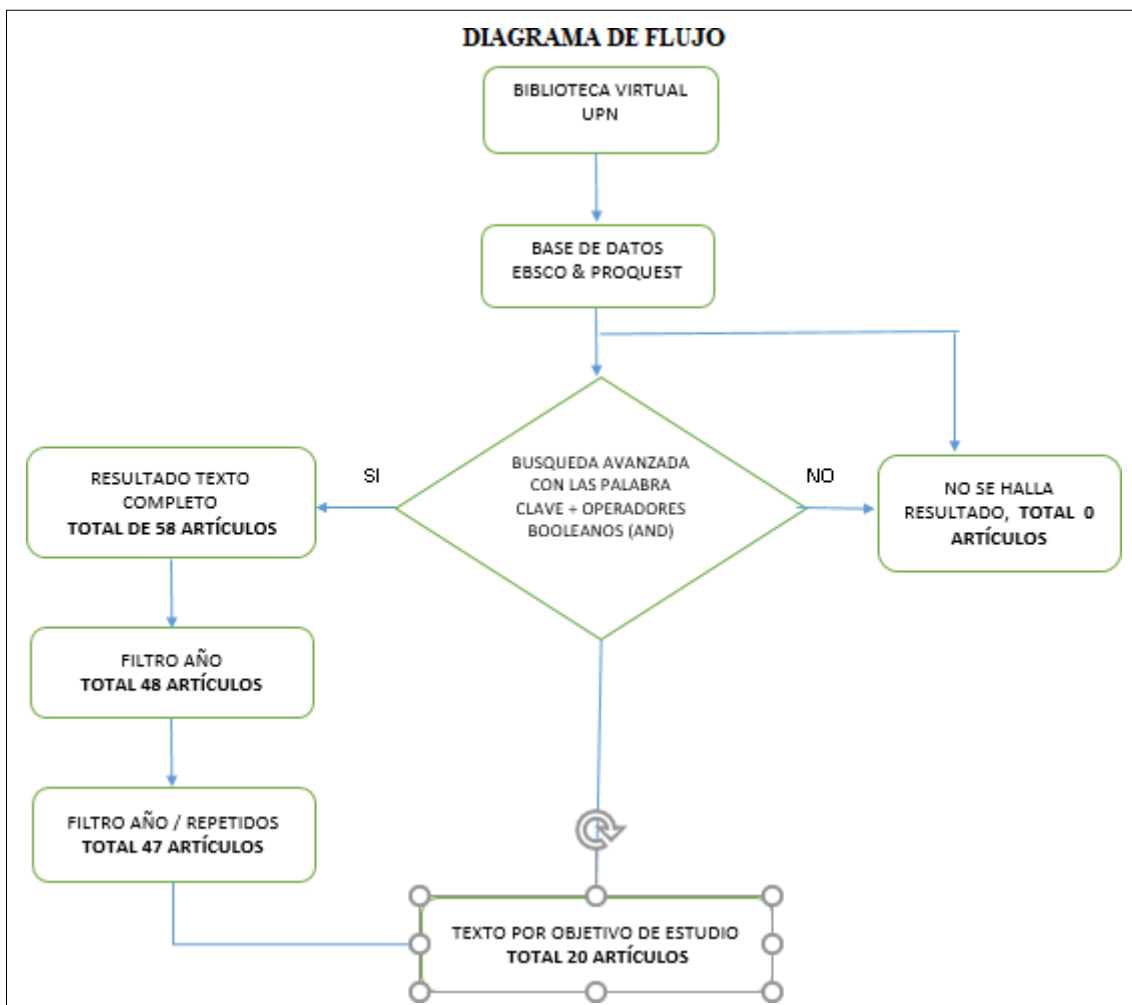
DIAGRAMA DE FLUJO

BIBLIOTECA VIRTUAL UPN

BASE DE DATOS EBSCO & PROQUEST

BUSQUEDA AVANZADA CON LAS PALABRA CLAVE + OPERADORES BOOLEANOS (AND)

SI

NO

RESULTADO TEXTO COMPLETO
TOTAL DE 58 ARTÍCULOS

NO SE HALLA RESULTADO, TOTAL 0 ARTÍCULOS

FILTRO AÑO
TOTAL 48 ARTÍCULOS

FILTRO AÑO / REPETIDOS
TOTAL 47 ARTÍCULOS

TEXTO POR OBJETIVO DE ESTUDIO
TOTAL 20 ARTÍCULOS